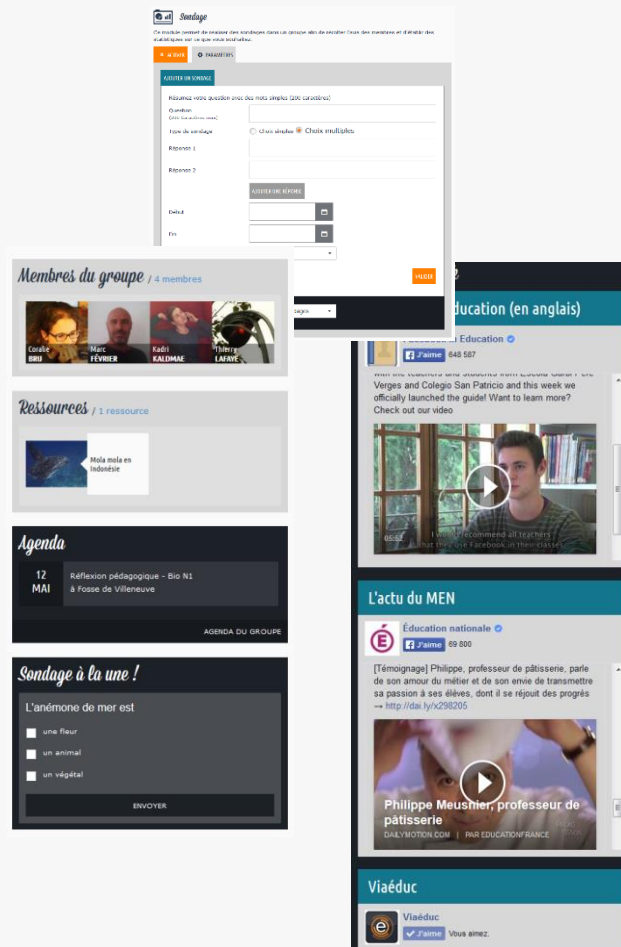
Sondage

Ce module permet de réaliser des sondages dans un groupe afin de récolter l'avis des membres et d'établir des statistiques sur ce que vous souhaitez.

+ ACTIVITÉ
PARAMÈTRES

AJOUTER UN SONDAGE

Résumez votre question avec des mots simples (200 caractères)

Question
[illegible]

Type de sondage
Choix simples
Choix multiples

Réponse 1

Réponse 2

AJOUTER UNE RÉPONSE

Début

Fin

VALIDER

Membres du groupe / 4 membres

Coralie BRU
Marc FÉVRIER
Kadri KALDMAE
Thierry LAFAYE

Ressources / 1 ressource

Mola mola en Indonésie

Agenda

12 MAI
Réflexion pédagogique - Bio N1 à Fosse de Villeneuve

AGENDA DU GROUPE

Sondage à la une !

L'anémone de mer est

une fleur
un animal
un végétal

ENVOYER

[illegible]ducation (en anglais)

Facebook in Education
J'aime 646 587

with the teachers and students from Escola Gaia Pere Verges and Colegio San Patricio and this week we officially launched the guide! Want to learn more? Check out our video

05:52
I would recommend all teachers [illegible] that they use Facebook in their classes

L'actu du MEN

Éducation nationale
J'aime 69 800

[Témoignage] Philippe, professeur de pâtisserie, parle de son amour du métier et de son envie de transmettre sa passion à ses élèves, dont il se réjouit des progrès → http://dai.ly/x298205

Philippe Meusnier, professeur de pâtisserie
DAILYMOTION.COM | PAR EDUCATIONFRANCE

Viaéduc

Viaéduc
J'aime Vous aimez.